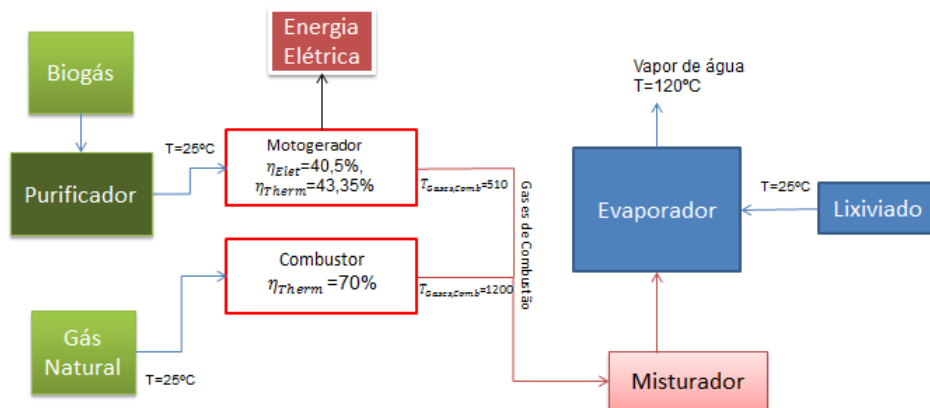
Energia Elétrica

Biogás

T=25ºC

Purificador

Motogerador
$\eta_{Elet}$=40,5%,
$\eta_{Therm}$=43,35%

$T_{Gases,Comb}$=510

Gases de Combustão

Combustor
$\eta_{Therm}$ =70%

$T_{Gases,Comb}$=1200

Gás Natural

T=25ºC

Vapor de água
T=120ºC

T=25ºC

Evaporador

Lixiviado

Misturador